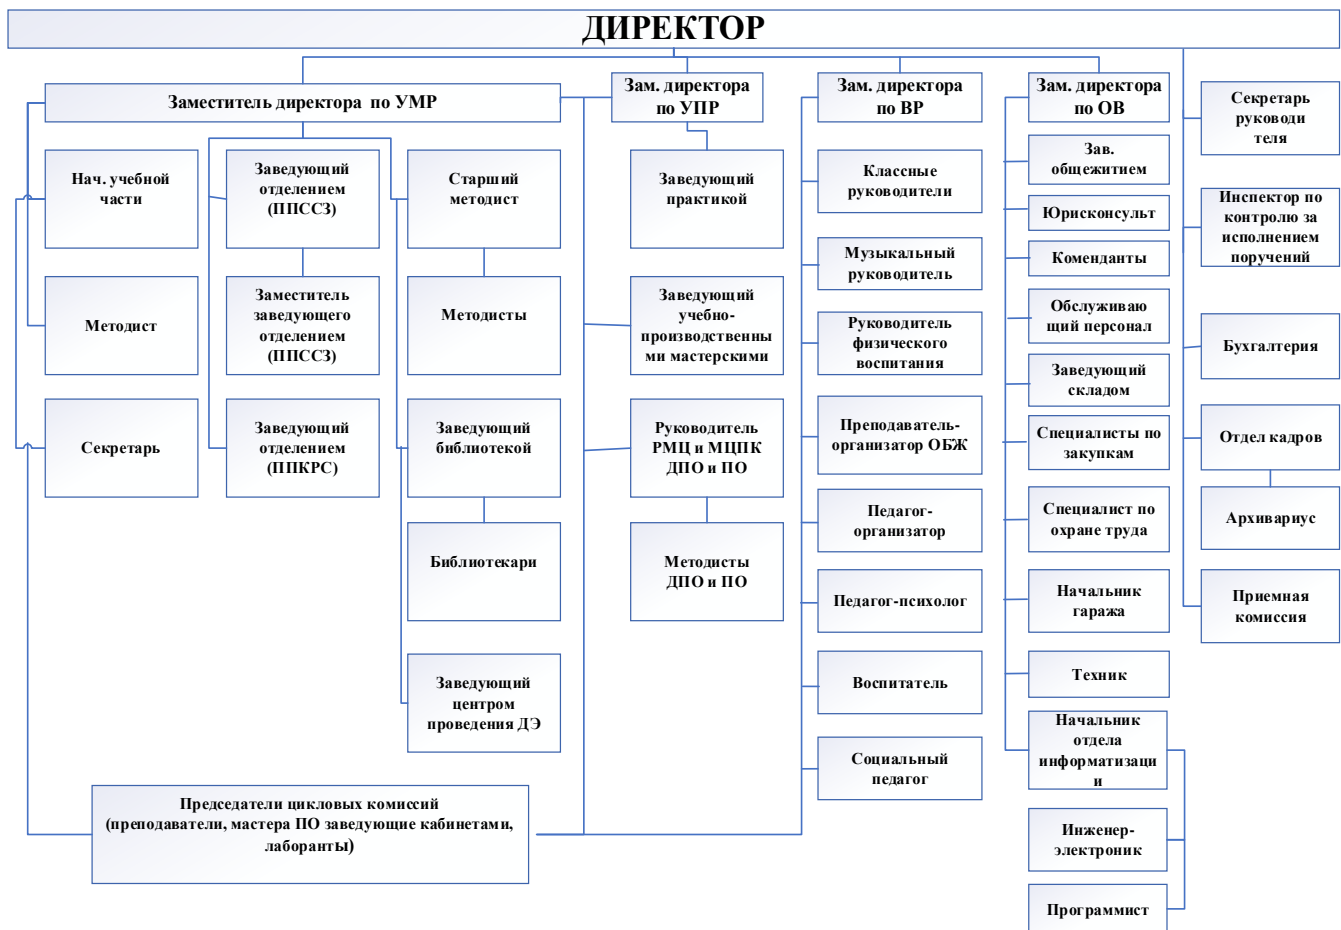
ДИРЕКТОР

Заместитель директора по УМР

Нач. учебной части

Методист

Секретарь

Заведующий отделением (ППССЗ)

Заместитель заведующего отделением (ППССЗ)

Заведующий отделением (ППКРС)

Старший методист

Методисты

Заведующий библиотекой

Библиотекари

Заведующий центром проведения ДЭ

Председатели цикловых комиссий (преподаватели, мастера ПО заведующие кабинетами, лаборанты)

Зам. директора по УПР

Заведующий практикой

Заведующий учебно-производственными мастерскими

Руководитель РМЦ и МЦПК ДПО и ПО

Методисты ДПО и ПО

Зам. директора по ВР

Классные руководители

Музыкальный руководитель

Руководитель физического воспитания

Преподаватель-организатор ОБЖ

Педагог-организатор

Педагог-психолог

Воспитатель

Социальный педагог

Зам. директора по ОВ

Зав. общежитием

Юрисконсульт

Коменданты

Обслуживающий персонал

Заведующий складом

Специалисты по закупкам

Специалист по охране труда

Начальник гаража

Техник

Начальник отдела информатизации

Инженер-электроник

Программист

Секретарь руководителя

Инспектор по контролю за исполнением поручений

Бухгалтерия

Отдел кадров

Архивариус

Приемная комиссия